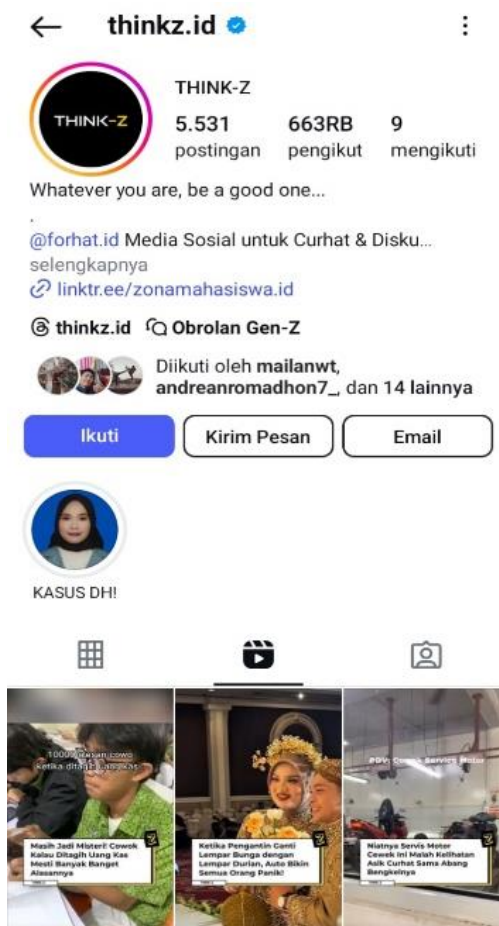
← thinkz.id ⋮

THINK-Z

THINK-Z
5.531 postingan
663RB pengikut
9 mengikuti

Whatever you are, be a good one...
.
@forhat.id Media Sosial untuk Curhat & Disku...
selengkapnya
linktr.ee/zonamahasiswa.id

thinkz.id Obrolan Gen-Z

Diikuti oleh mailanwt, andreanromadhon7_, dan 14 lainnya

Ikuti | Kirim Pesan | Email

KASUS DH!

1000 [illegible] cowo ketika ditagih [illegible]

Masih Jadi Misteri! Cowok Kalau Ditagih Uang Kas Mesti Banyak Banget Alasannya

Ketika Pengantin Ganti Lempar Bunga dengan Lempar Durian, Auto Bikin Semua Orang Panik!

POV: Cowok Servis Motor

Niatnya Servis Motor Cewek Ini Malah Kelihatan Asik Curhat Sama Abang Bengkelnya